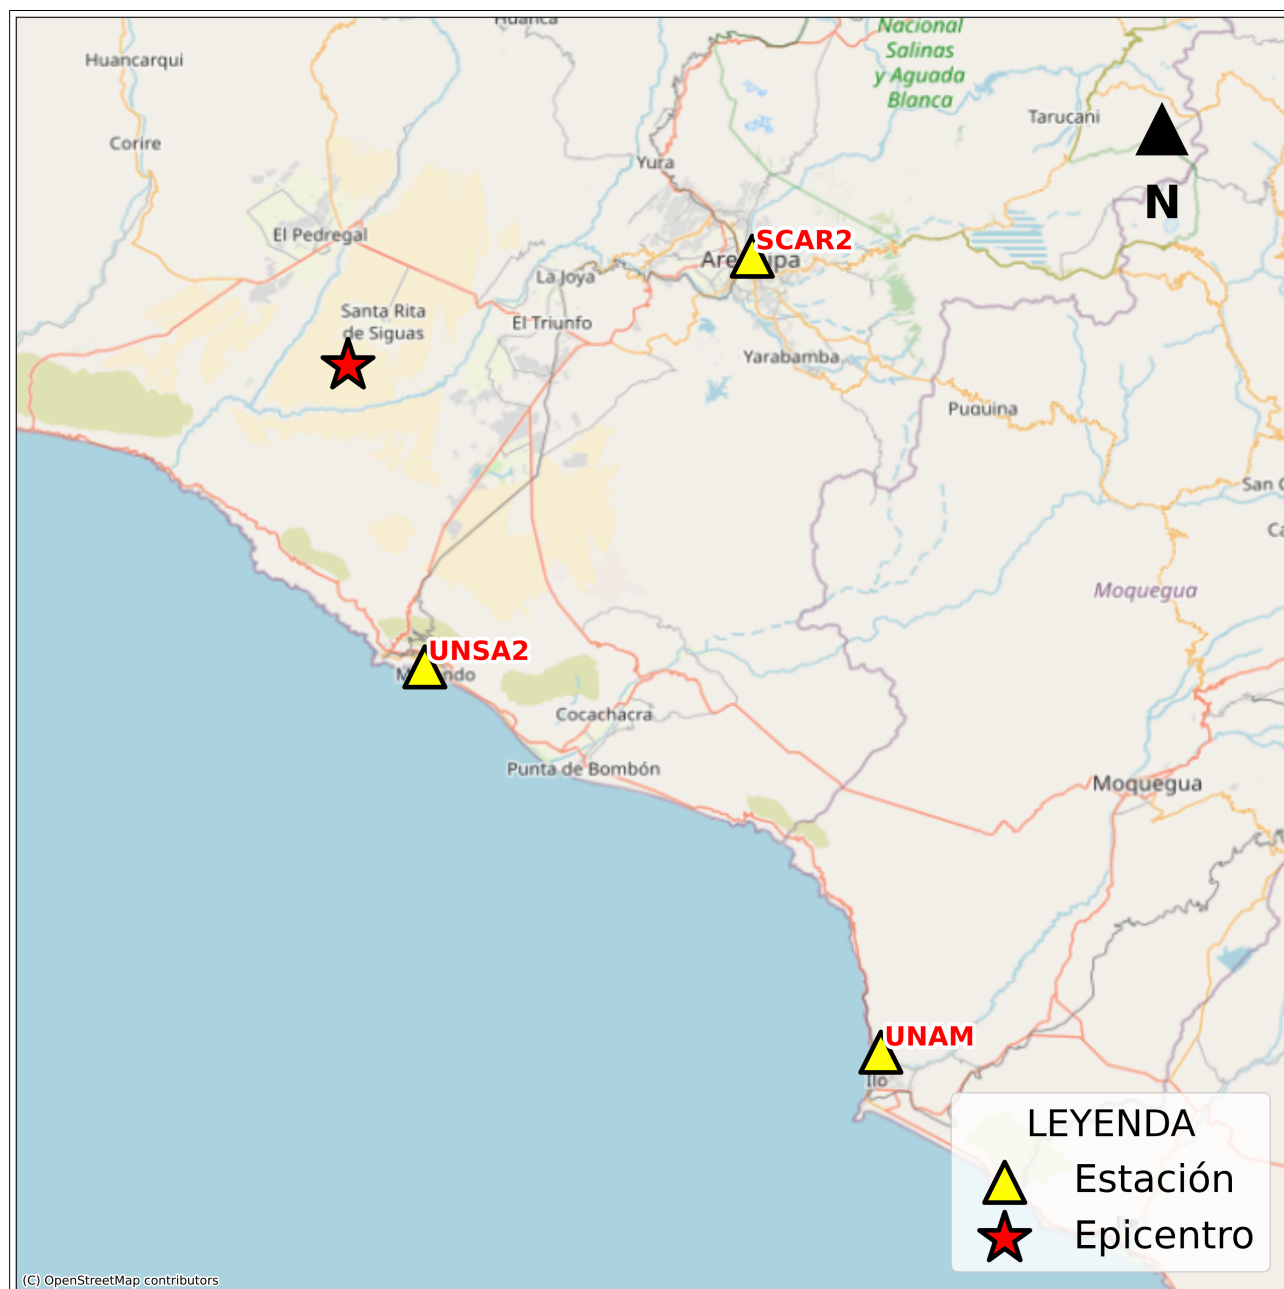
Huanca
Nacional Salinas y Aguada Blanca
Huancarqui
Corire
Tarucani
N
Yura
El Pedregal
SCAR2
Are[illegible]pa
La Joya
Santa Rita de Siguas
El Triunfo
Yarabamba
Puquina
San
Ca
Moquegua
UNSA2
M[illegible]ndo
Cocachacra
Punta de Bombón
Moquegua
UNAM
Ilo
LEYENDA
Estación
Epicentro
(C) OpenStreetMap contributors